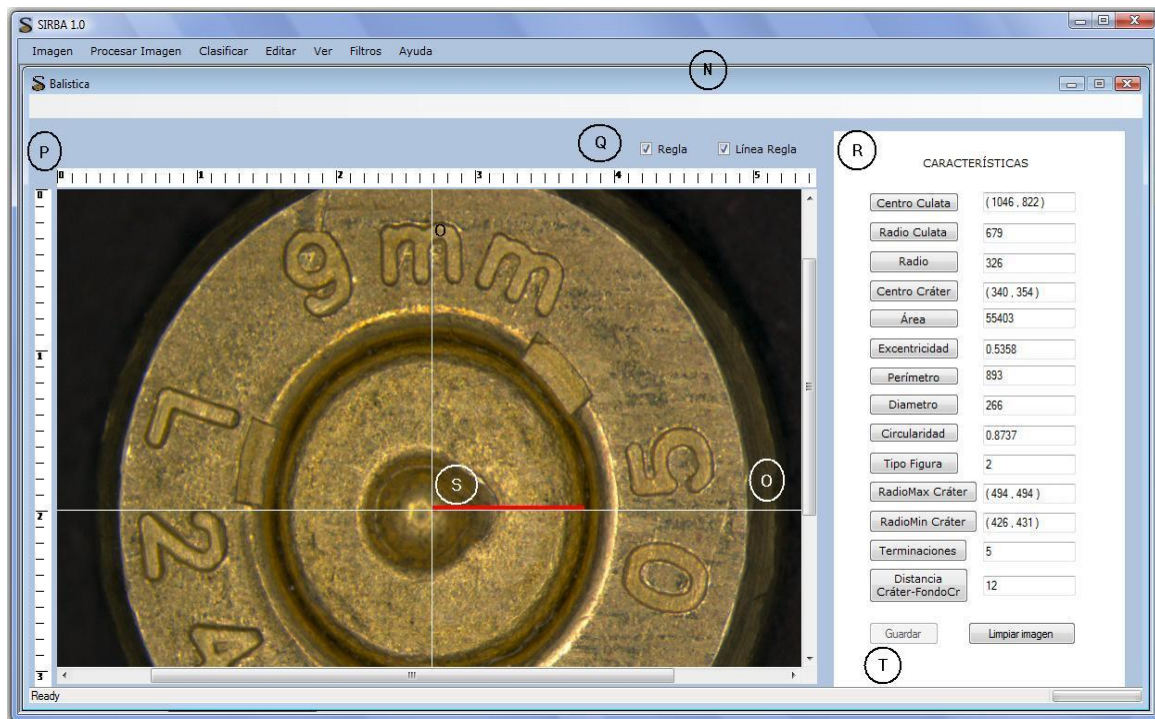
SIRBA 1.0

Imagen Procesar Imagen Clasificar Editar Ver Filtros Ayuda

N

Balistica

P

Q

Regla

Línea Regla

R

0 1 2 3 4 5

0 1 2 3

9mm

O

S

O

CARACTERÍSTICAS

| | |
|---|---|
| Centro Culata | (1046 , 822) |
| Radio Culata | 679 |
| Radio | 326 |
| Centro Cráter | (340 , 354) |
| Área | 55403 |
| Excentricidad | 0.5358 |
| Perímetro | 893 |
| Diametro | 266 |
| Circularidad | 0.8737 |
| Tipo Figura | 2 |
| RadioMax Cráter | (494 , 494) |
| RadioMin Cráter | (426 , 431) |
| Terminaciones | 5 |
| Distancia Cráter-FondoCr | 12 |

Guardar

Limpiar imagen

T

Ready